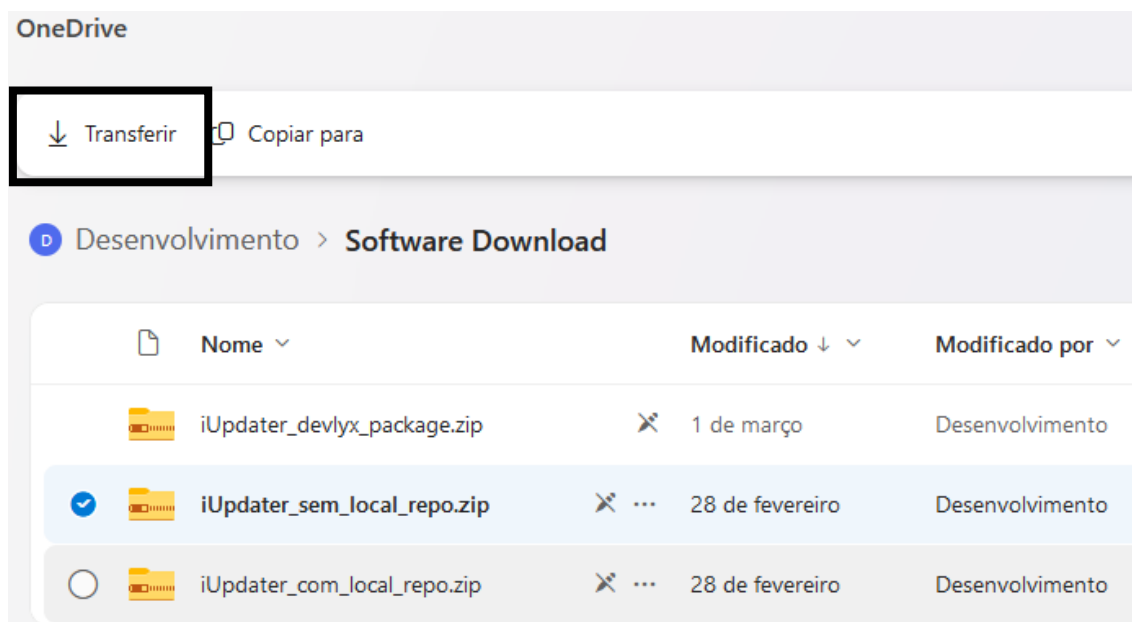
OneDrive

Transferir Copiar para

D Desenvolvimento > Software Download

| | Nome | Modificado ↓ | Modificado por |
|---|---|---|---|
| | iUpdater_devlyx_package.zip | 1 de março | Desenvolvimento |
| | iUpdater_sem_local_repo.zip ··· | 28 de fevereiro | Desenvolvimento |
| | iUpdater_com_local_repo.zip ··· | 28 de fevereiro | Desenvolvimento |